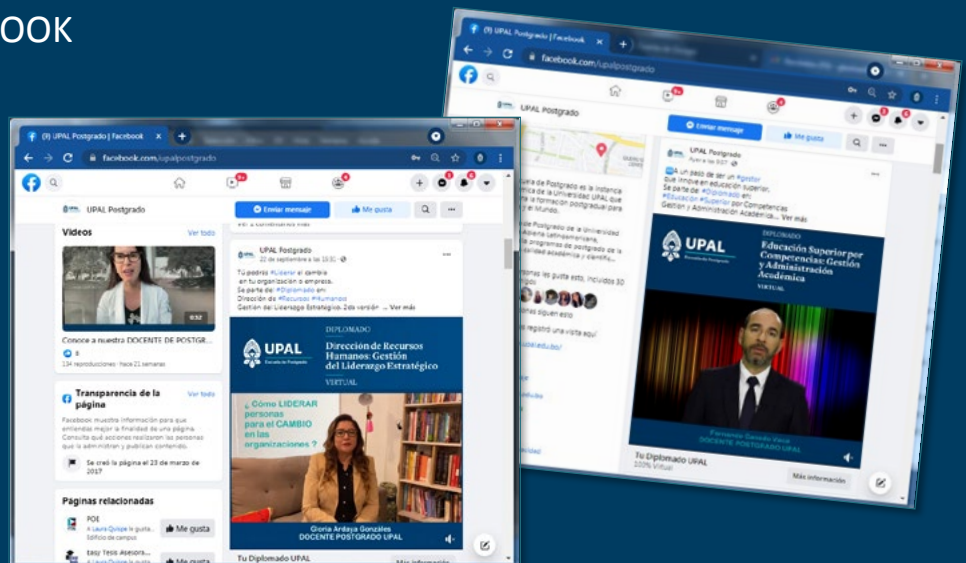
OOK

(9) UPAL Postgrado | Facebook
facebook.com/upalpostgrado
UPAL Postgrado
Enviar mensaje
Me gusta
Videos
Ver todo
0:52
Conoce a nuestra DOCENTE DE POSTGR...
8
134 reproducciones · hace 21 semanas
Transparencia de la página
Ver todo
Facebook muestra información para que entiendas mejor la finalidad de una página. Consulta qué acciones realizan las personas que la administran y publican contenido.
Se creó la página el 23 de marzo de 2017
Páginas relacionadas
POE
A Laura Quispe le gusta... Edificio de campus
Me gusta
Easy Tesis Asesora...
Me gusta
UPAL Postgrado
22 de septiembre a las 19:30
Tú podrás #Liderar el cambio en tu organización o empresa.
Se parte del #Diplomado en:
Dirección de #Recursos #Humanos
Gestión del Liderazgo Estratégico. 2da versión ... Ver más
UPAL
Escuela de Postgrado
DIPLOMADO
Dirección de Recursos Humanos: Gestión del Liderazgo Estratégico
VIRTUAL
¿ Cómo LIDERAR personas para el CAMBIO en las organizaciones ?
Gloria Ardaya Gonzáles
DOCENTE POSTGRADO UPAL
Tu Diplomado UPAL
Más información

(9) UPAL Postgrado | Facebook
facebook.com/upalpostgrado
UPAL Postgrado
Enviar mensaje
Me gusta
UPAL Postgrado
Ayer a las 9:07
A un paso de ser un #gestor que innove en educación superior.
Se parte del #Diplomado en:
#Educación #Superior por Competencias Gestión y Administración Académica ... Ver más
UPAL
Escuela de Postgrado
DIPLOMADO
Educación Superior por Competencias: Gestión y Administración Académica
VIRTUAL
Fernando Dorado Vaca
DOCENTE POSTGRADO UPAL
Tu Diplomado UPAL
100% Virtual
Más información